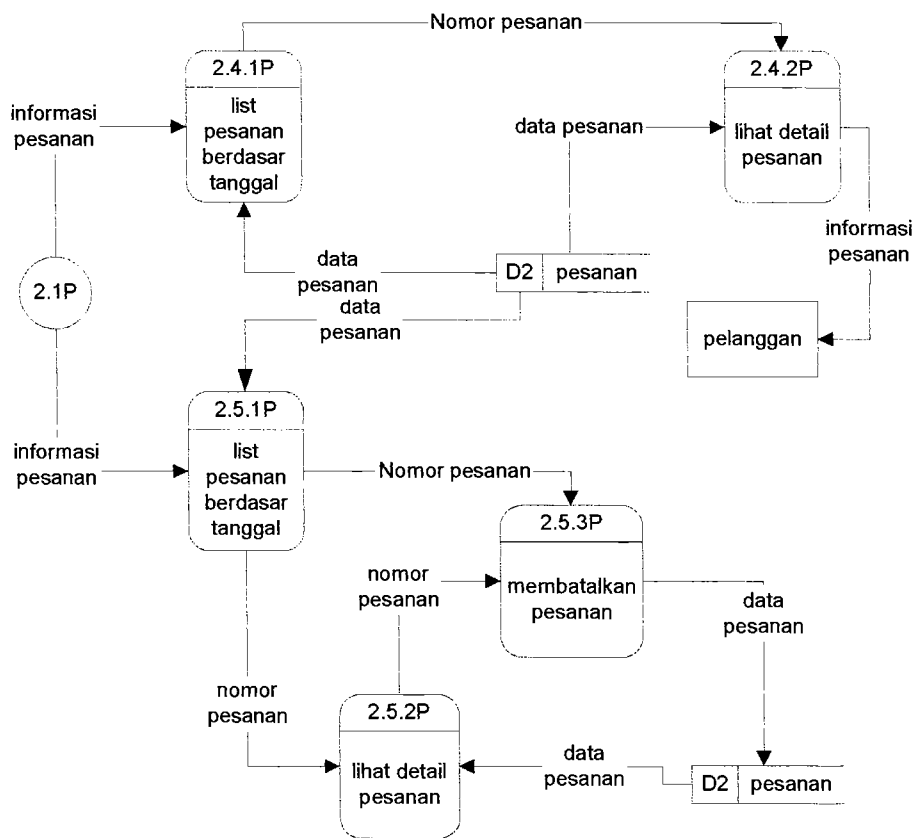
Nomor pesanan

2.4.1P

list pesanan berdasar tanggal

informasi pesanan

data pesanan

2.4.2P

lihat detail pesanan

informasi pesanan

2.1P

data pesanan

D2 pesanan

data pesanan

pelanggan

2.5.1P

list pesanan berdasar tanggal

informasi pesanan

Nomor pesanan

2.5.3P

membatalkan pesanan

nomor pesanan

data pesanan

nomor pesanan

2.5.2P

lihat detail pesanan

data pesanan

D2 pesanan